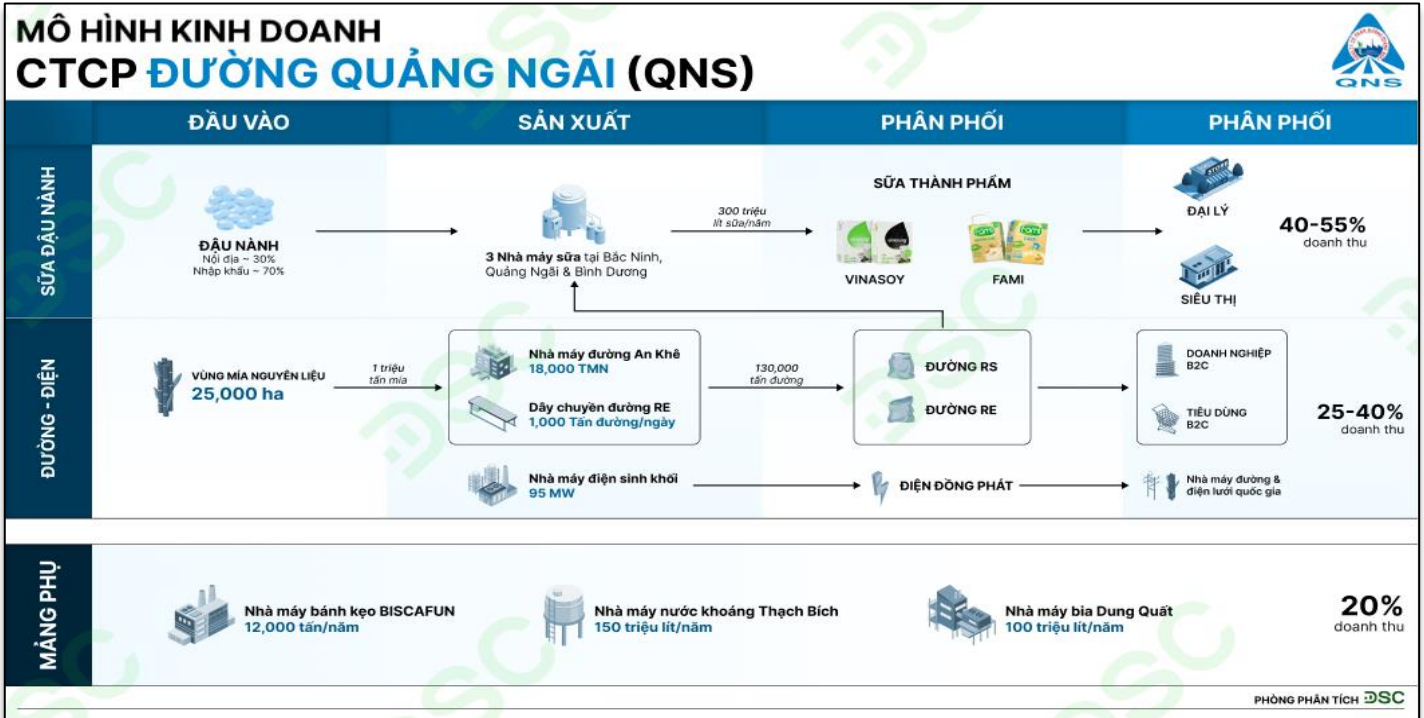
MÔ HÌNH KINH DOANH
CTCP ĐƯỜNG QUẢNG NGÃI (QNS)

QNS

ĐẦU VÀO | SẢN XUẤT | PHÂN PHỐI | PHÂN PHỐI

SỮA ĐẬU NÀNH

ĐẬU NÀNH
Nội địa ~ 30%
Nhập khẩu ~ 70%

3 Nhà máy sữa tại Bắc Ninh, Quảng Ngãi & Bình Dương

300 triệu lít sữa/năm

SỮA THÀNH PHẨM

VINASOY

FAMI

ĐẠI LÝ

SIÊU THỊ

40-55%
doanh thu

ĐƯỜNG - ĐIỆN

VÙNG MÍA NGUYÊN LIỆU
25,000 ha

1 triệu tấn mía

Nhà máy đường An Khê
18,000 TMN

Dây chuyền đường RE
1,000 Tấn đường/ngày

130,000 tấn đường

ĐƯỜNG RS

ĐƯỜNG RE

DOANH NGHIỆP B2C

TIÊU DÙNG B2C

25-40%
doanh thu

Nhà máy điện sinh khối
95 MW

ĐIỆN ĐỒNG PHÁT

Nhà máy đường & điện lưới quốc gia

MẢNG PHỤ

Nhà máy bánh kẹo BISCAFUN
12,000 tấn/năm

Nhà máy nước khoáng Thạch Bích
150 triệu lít/năm

Nhà máy bia Dung Quất
100 triệu lít/năm

20%
doanh thu

PHÒNG PHÂN TÍCH DSC